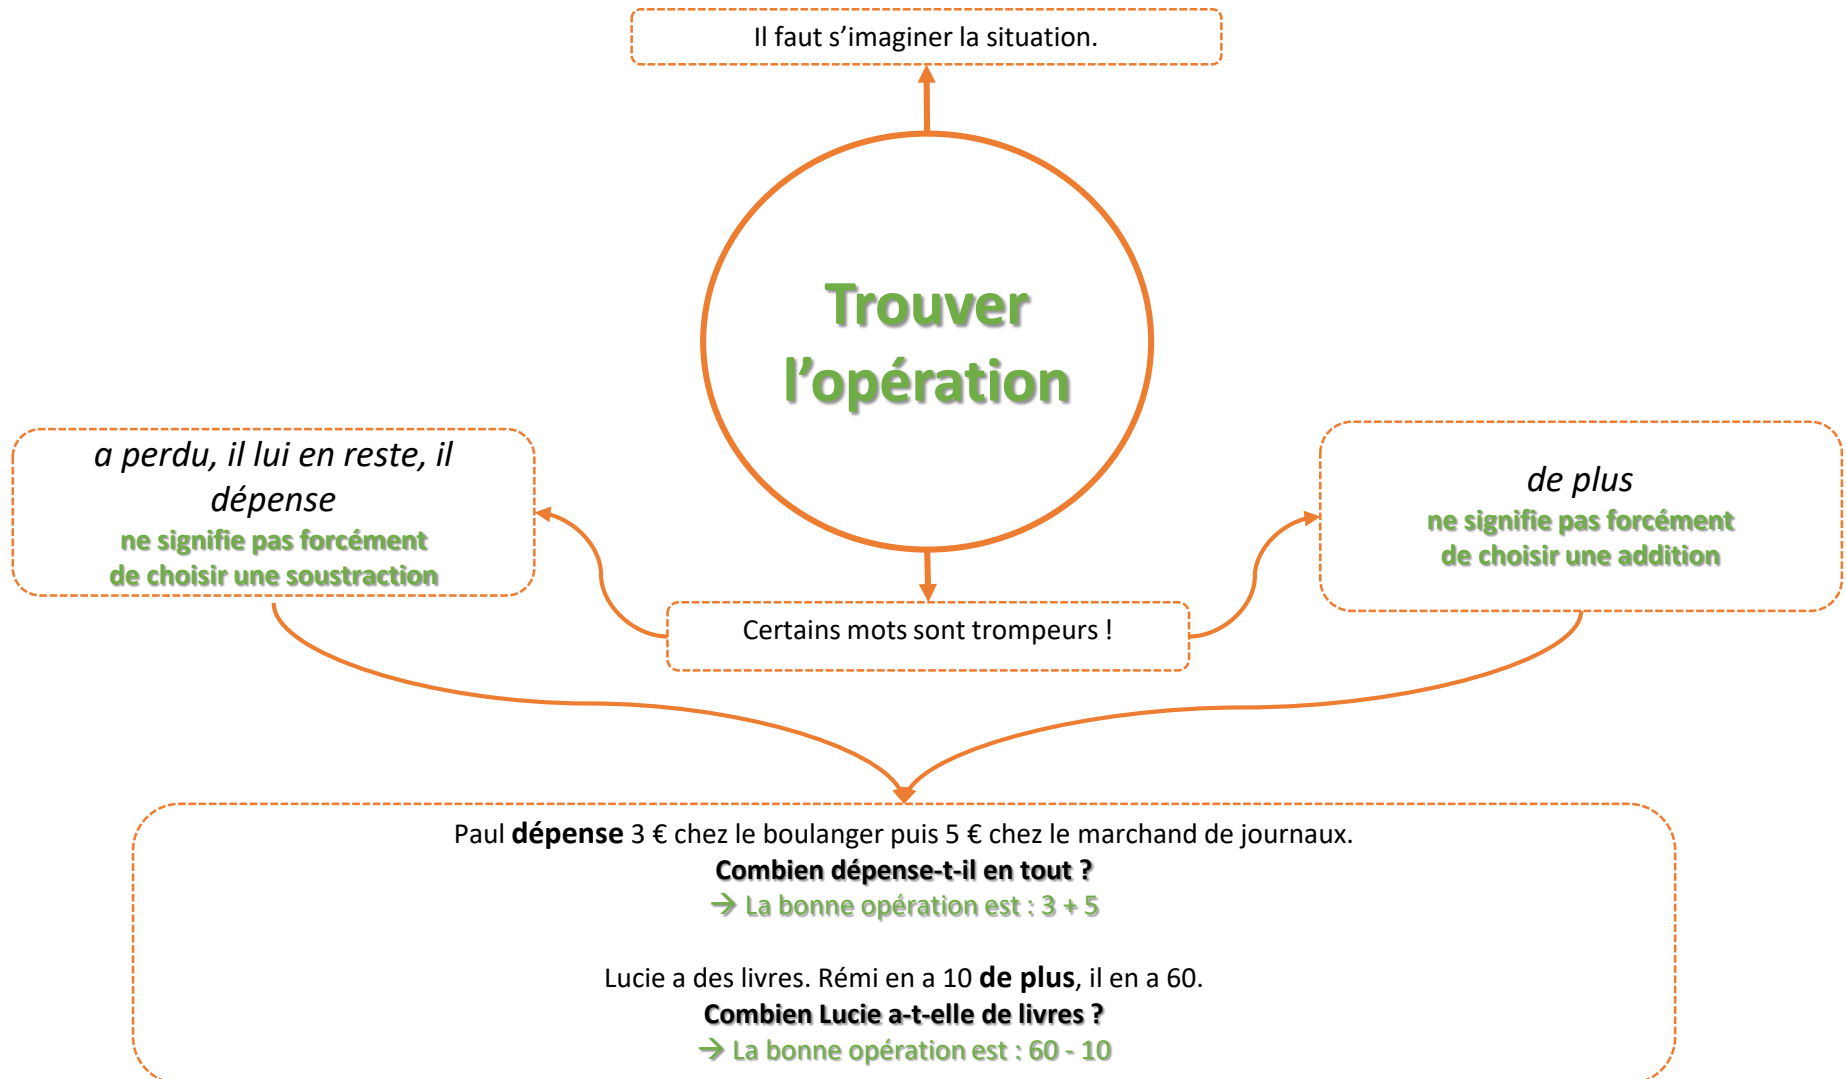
Il faut s’imaginer la situation.

Trouver l’opération

a perdu, il lui en reste, il dépense
ne signifie pas forcément de choisir une soustraction

de plus
ne signifie pas forcément de choisir une addition

Certains mots sont trompeurs !

Paul **dépense** 3 € chez le boulanger puis 5 € chez le marchand de journaux.
**Combien dépense-t-il en tout ?**
→ La bonne opération est : 3 + 5

Lucie a des livres. Rémi en a 10 **de plus**, il en a 60.
**Combien Lucie a-t-elle de livres ?**
→ La bonne opération est : 60 - 10